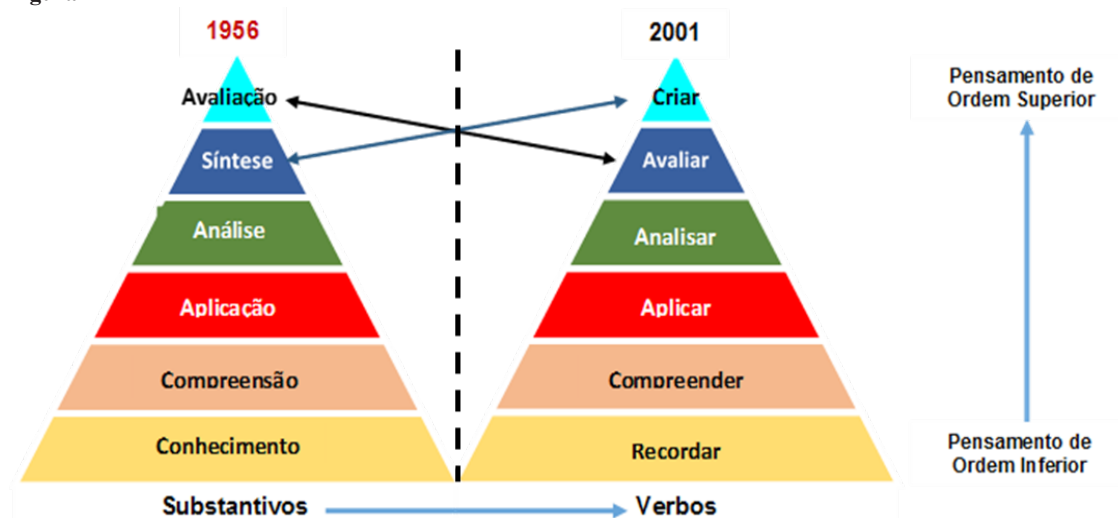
1956

Avaliação
Síntese
Análise
Aplicação
Compreensão
Conhecimento

2001

Criar
Avaliar
Analisar
Aplicar
Compreender
Recordar

Pensamento de Ordem Superior

Pensamento de Ordem Inferior

Substantivos
Verbos